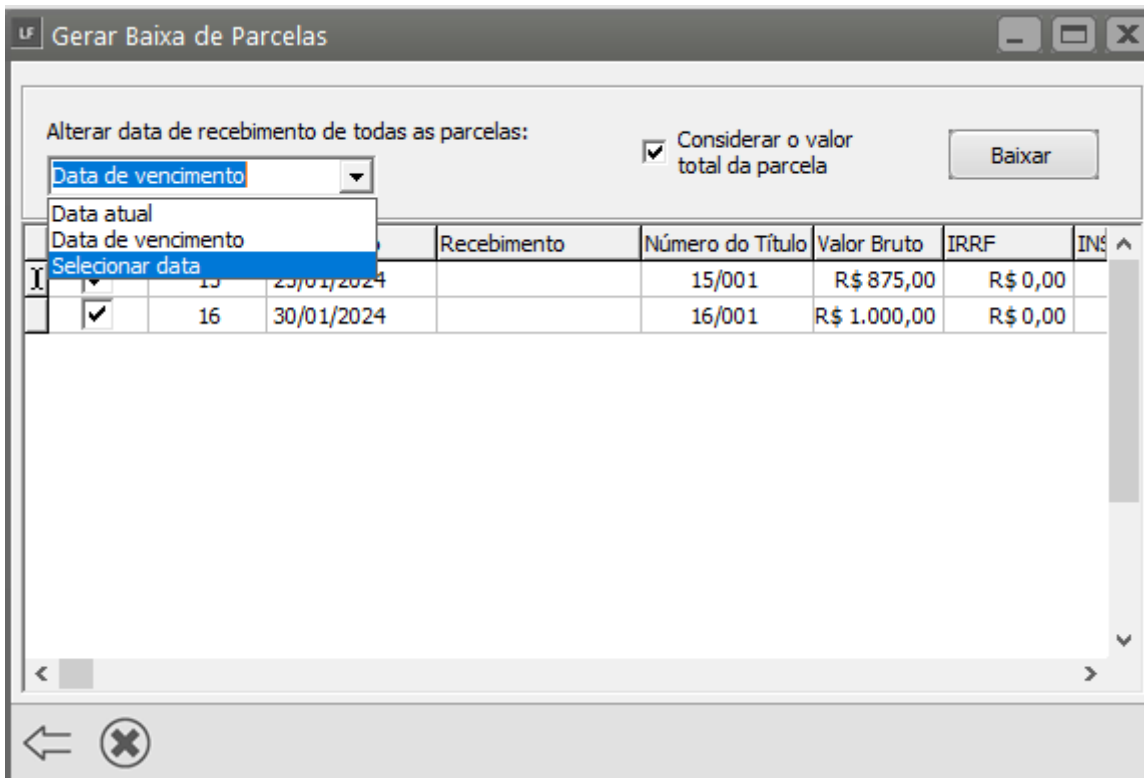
LF Gerar Baixa de Parcelas

Alterar data de recebimento de todas as parcelas:

Data de vencimento

Data atual
Data de vencimento
Selecionar data

☑ Considerar o valor total da parcela

Baixar

| | | | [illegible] | Recebimento | Número do Título | Valor Bruto | IRRF | INS |
|---|---|---|---|---|---|---|---|---|
| I | ✔ | 15 | 25/01/2024 | | 15/001 | R$ 875,00 | R$ 0,00 | |
| | ✔ | 16 | 30/01/2024 | | 16/001 | R$ 1.000,00 | R$ 0,00 | |